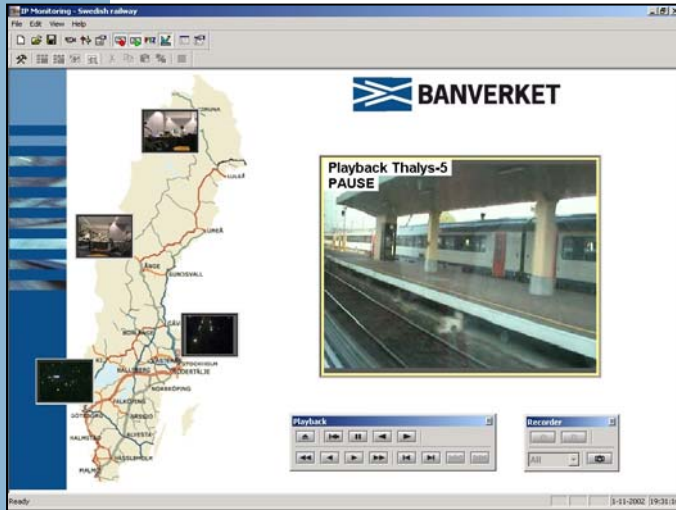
IP Monitoring - Swedish railway

File Edit View Help

BANVERKET

Playback Thalys-5
PAUSE

KIRUNA
LULEÅ
UMEÅ
ÅNDE
SUNDSVALL
BORLÄNGE
GÄVLE
KIL
VÄSTERÅS
HALLSBERG
STOCKHOLM
SÖDERTÄLJE
NORRKÖPING
FALKÖPING
GÖTEBORG
NÄSSJÖ
ALVESTA
HALMSTAD
HÄSSLEHOLM
MALMÖ

Playback

Recorder

All

Ready

1-11-2002 19:31:1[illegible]